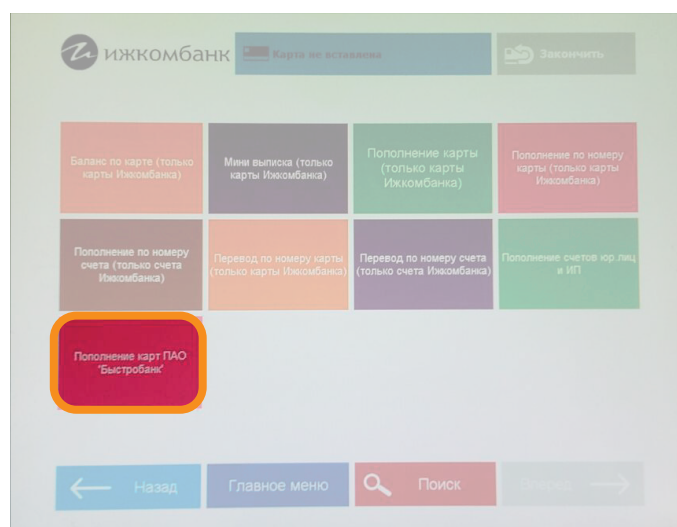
ижкомбанк

Карта не вставлена

Закончить

Баланс по карте (только карты Ижкомбанка)

Мини выписка (только карты Ижкомбанка)

Пополнение карты (только карты Ижкомбанка)

Пополнение по номеру карты (только карты Ижкомбанка)

Пополнение по номеру счета (только счета Ижкомбанка)

Перевод по номеру карты (только карты Ижкомбанка)

Перевод по номеру счета (только счета Ижкомбанка)

Пополнение счетов юр.лиц и ИП

Пополнение карт ПАО 'Быстробанк'

Назад

Главное меню

Поиск

Вперед